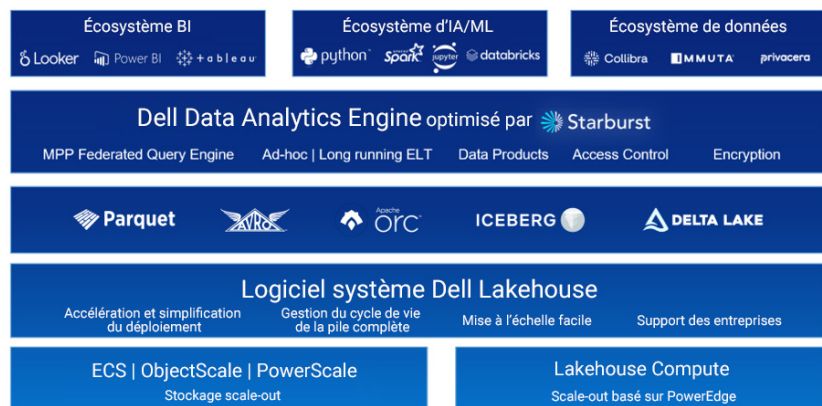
Écosystème BI
Looker Power BI +ableau

Écosystème d'IA/ML
python Spark jupyter databricks

Écosystème de données
Collibra IMMUTA privacera

Dell Data Analytics Engine optimisé par Starburst
MPP Federated Query Engine Ad-hoc | Long running ELT Data Products Access Control Encryption

Parquet AVRO Apache orc ICEBERG DELTA LAKE

Logiciel système Dell Lakehouse
Accélération et simplification du déploiement
Gestion du cycle de vie de la pile complète
Mise à l'échelle facile
Support des entreprises

ECS | ObjectScale | PowerScale
Stockage scale-out

Lakehouse Compute
Scale-out basé sur PowerEdge